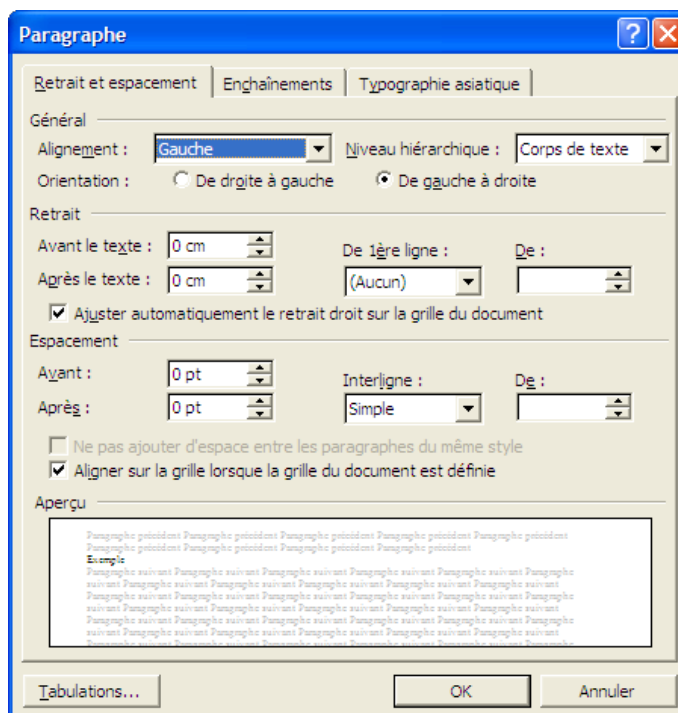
Paragraphe

Retrait et espacement | Enchaînements | Typographie asiatique

Général
Alignement : Gauche
Niveau hiérarchique : Corps de texte
Orientation : De droite à gauche   De gauche à droite

Retrait
Avant le texte : 0 cm
Après le texte : 0 cm
De 1ère ligne : (Aucun)
De :
Ajuster automatiquement le retrait droit sur la grille du document

Espacement
Avant : 0 pt
Après : 0 pt
Interligne : Simple
De :
Ne pas ajouter d'espace entre les paragraphes du même style
Aligner sur la grille lorsque la grille du document est définie

Aperçu
Paragraphe précédent Paragraphe précédent Paragraphe précédent Paragraphe précédent Paragraphe précédent Paragraphe précédent Paragraphe précédent Paragraphe précédent Paragraphe précédent
Exemple
Paragraphe suivant Paragraphe suivant Paragraphe suivant Paragraphe suivant Paragraphe suivant Paragraphe suivant Paragraphe suivant Paragraphe suivant Paragraphe suivant Paragraphe suivant Paragraphe suivant Paragraphe suivant Paragraphe suivant Paragraphe suivant Paragraphe suivant Paragraphe suivant Paragraphe suivant Paragraphe suivant Paragraphe suivant Paragraphe suivant Paragraphe suivant Paragraphe suivant Paragraphe suivant Paragraphe suivant Paragraphe suivant Paragraphe suivant Paragraphe suivant Paragraphe suivant Paragraphe suivant Paragraphe suivant Paragraphe suivant Paragraphe suivant Paragraphe suivant Paragraphe suivant Paragraphe suivant

Tabulations...   OK   Annuler